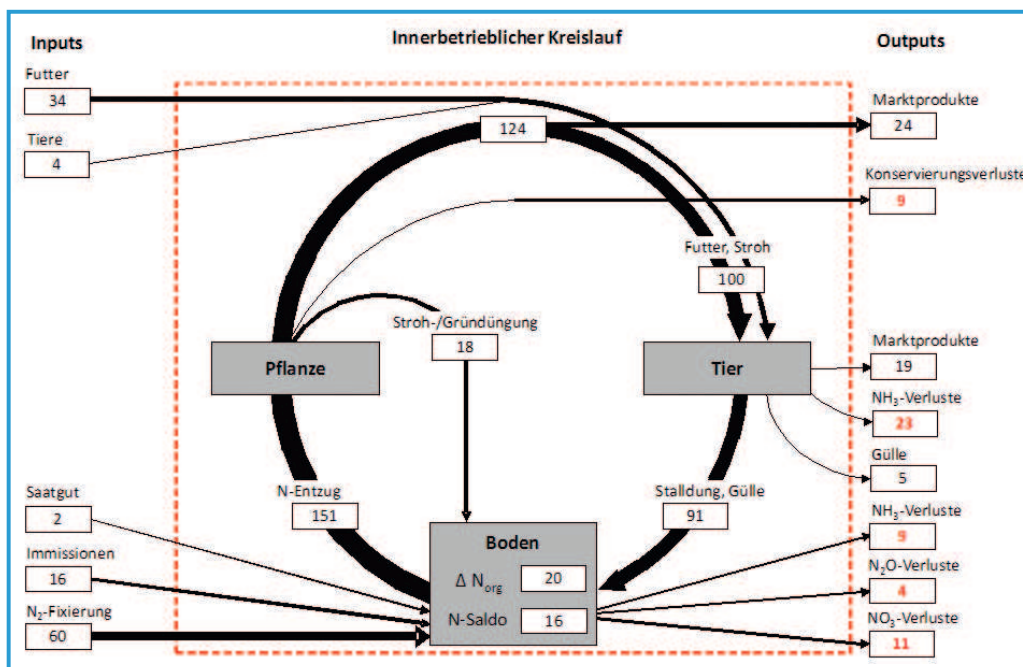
Inputs

Innerbetrieblicher Kreislauf

Outputs

Futter
34

Tiere
4

124

Marktprodukte
24

Konservierungsverluste
9

Futter, Stroh
100

Stroh-/Gründüngung
18

Pflanze

Tier

Marktprodukte
19

$NH_3$-Verluste
23

Gülle
5

Saatgut
2

N-Entzug
151

Stalldung, Gülle
91

Boden
$\Delta$ $N_{org}$ 20
N-Saldo 16

$NH_3$-Verluste
9

Immissionen
16

$N_2O$-Verluste
4

$N_2$-Fixierung
60

$NO_3$-Verluste
11